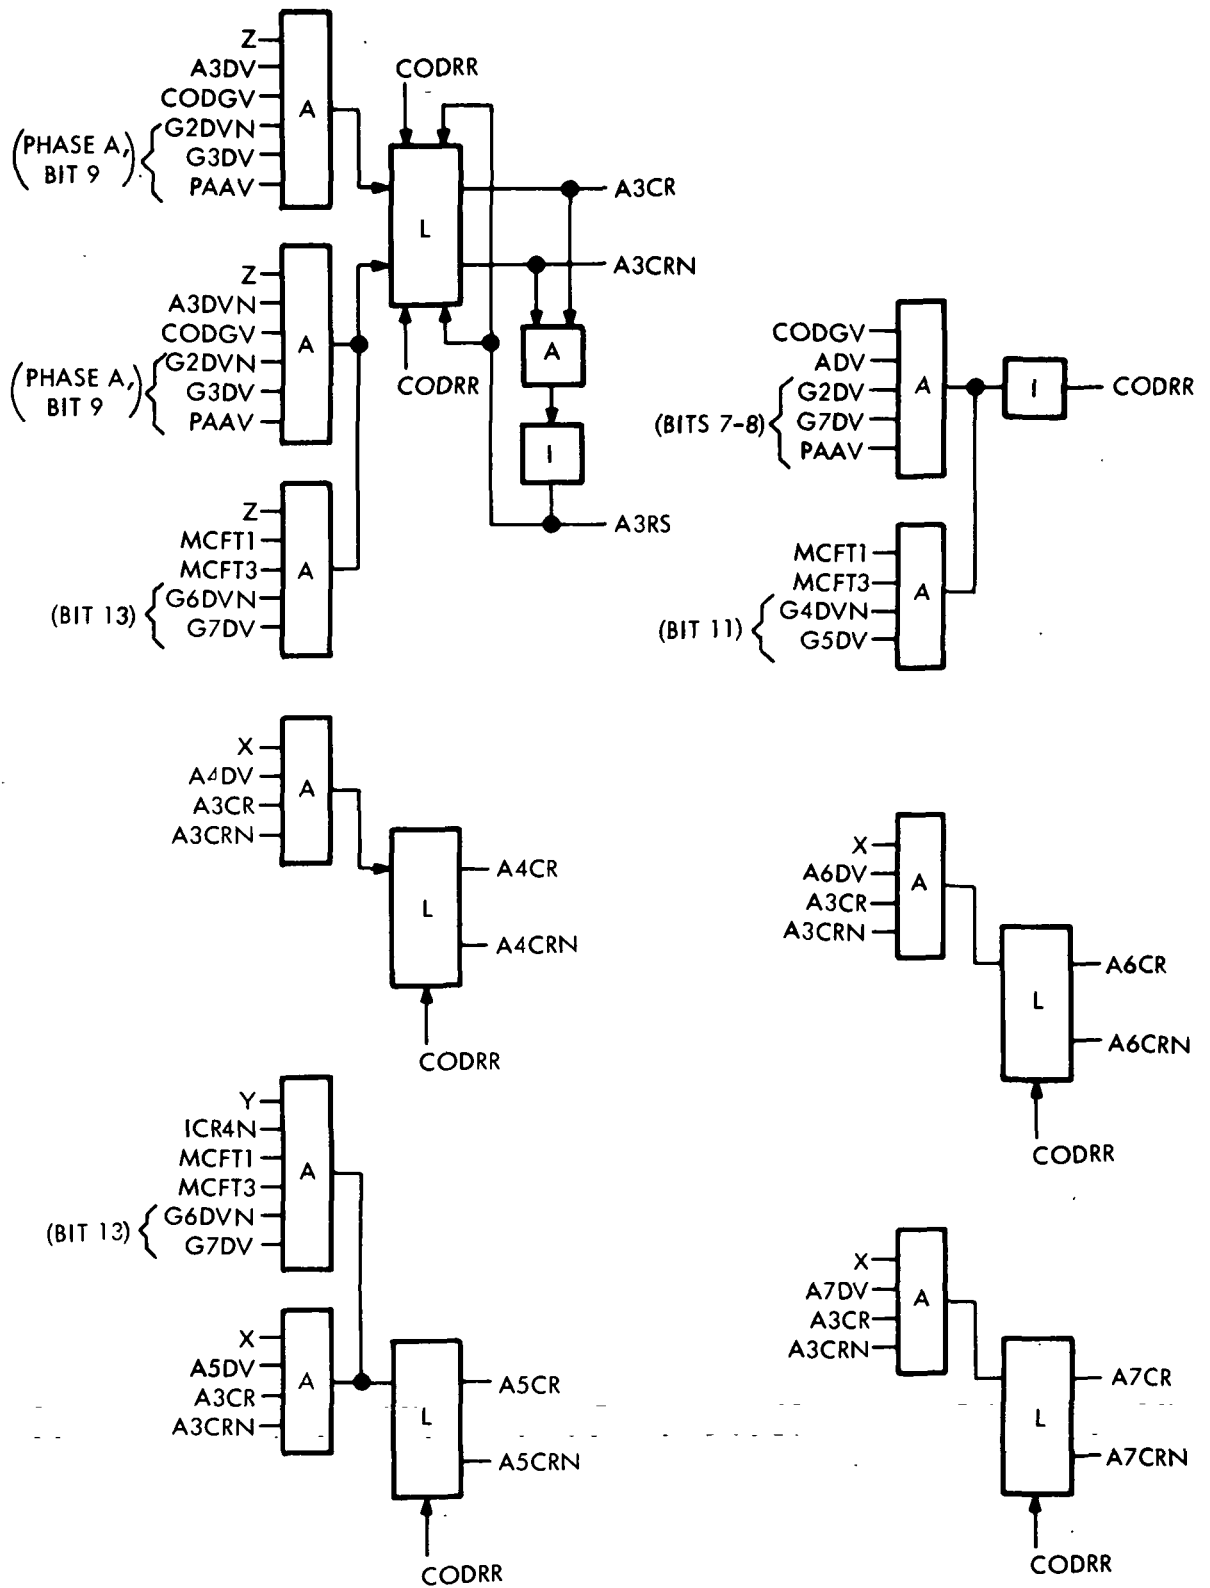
Z
A3DV
CODGV
(PHASE A, BIT 9)
G2DVN
G3DV
PAAV
A
CODRR
L
A3CR
A3CRN
Z
A3DVN
CODGV
(PHASE A, BIT 9)
G2DVN
G3DV
PAAV
A
CODRR
A
I
A3RS
Z
MCFT1
MCFT3
(BIT 13)
G6DVN
G7DV
A

CODGV
ADV
(BITS 7-8)
G2DV
G7DV
PAAV
A
I
CODRR
MCFT1
MCFT3
(BIT 11)
G4DVN
G5DV
A

X
A4DV
A3CR
A3CRN
A
L
A4CR
A4CRN
CODRR

X
A6DV
A3CR
A3CRN
A
L
A6CR
A6CRN
CODRR

Y
ICR4N
MCFT1
MCFT3
(BIT 13)
G6DVN
G7DV
A
X
A5DV
A3CR
A3CRN
A
L
A5CR
A5CRN
CODRR

X
A7DV
A3CR
A3CRN
A
L
A7CR
A7CRN
CODRR